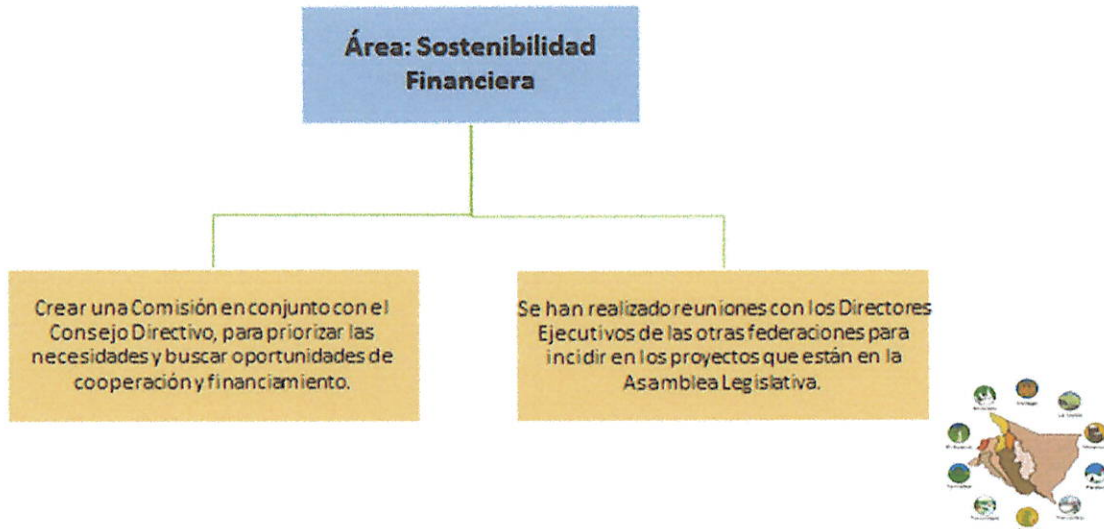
Área: Sostenibilidad Financiera

Crear una Comisión en conjunto con el Consejo Directivo, para priorizar las necesidades y buscar oportunidades de cooperación y financiamiento.

Se han realizado reuniones con los Directores Ejecutivos de las otras federaciones para incidir en los proyectos que están en la Asamblea Legislativa.